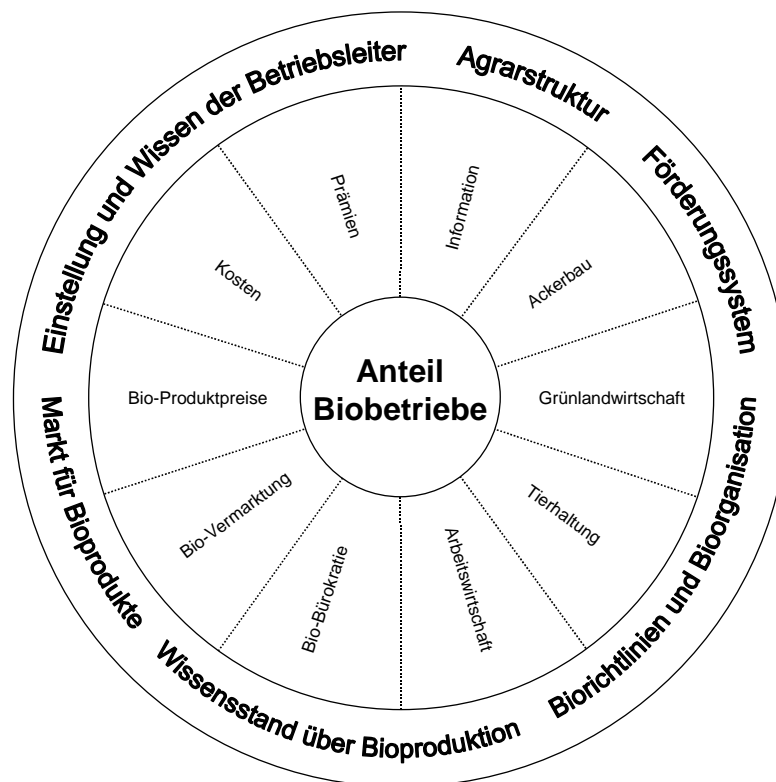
Anteil Biobetriebe

Information

Ackerbau

Grünlandwirtschaft

Tierhaltung

Arbeitswirtschaft

Bio-Bürokratie

Bio-Vermarktung

Bio-Produktpreise

Kosten

Prämien

Agrarstruktur

Förderungssystem

Biorichtlinien und Bioorganisation

Wissensstand über Bioproduktion

Markt für Bioprodukte

Einstellung und Wissen der Betriebsleiter